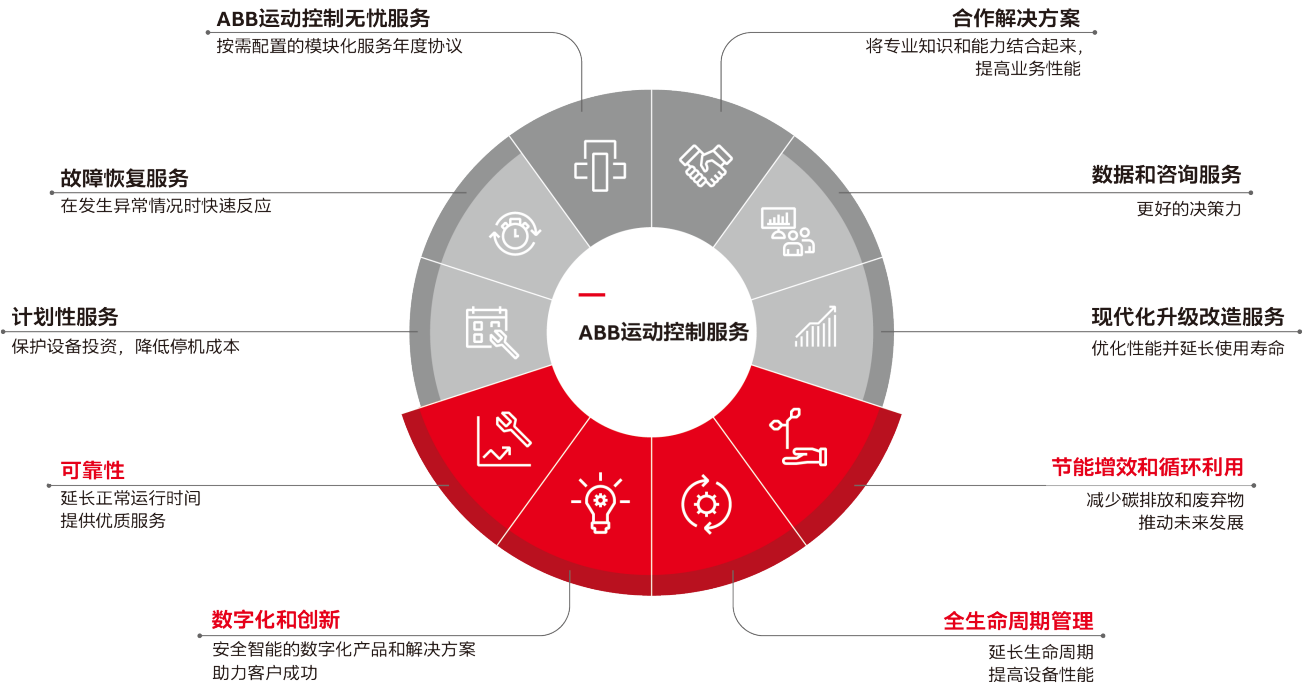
ABB运动控制无忧服务
按需配置的模块化服务年度协议

合作解决方案
将专业知识和能力结合起来，提高业务性能

故障恢复服务
在发生异常情况时快速反应

数据和咨询服务
更好的决策力

计划性服务
保护设备投资，降低停机成本

ABB运动控制服务

现代化升级改造服务
优化性能并延长使用寿命

可靠性
延长正常运行时间
提供优质服务

节能增效和循环利用
减少碳排放和废弃物
推动未来发展

数字化和创新
安全智能的数字化产品和解决方案
助力客户成功

全生命周期管理
延长生命周期
提高设备性能